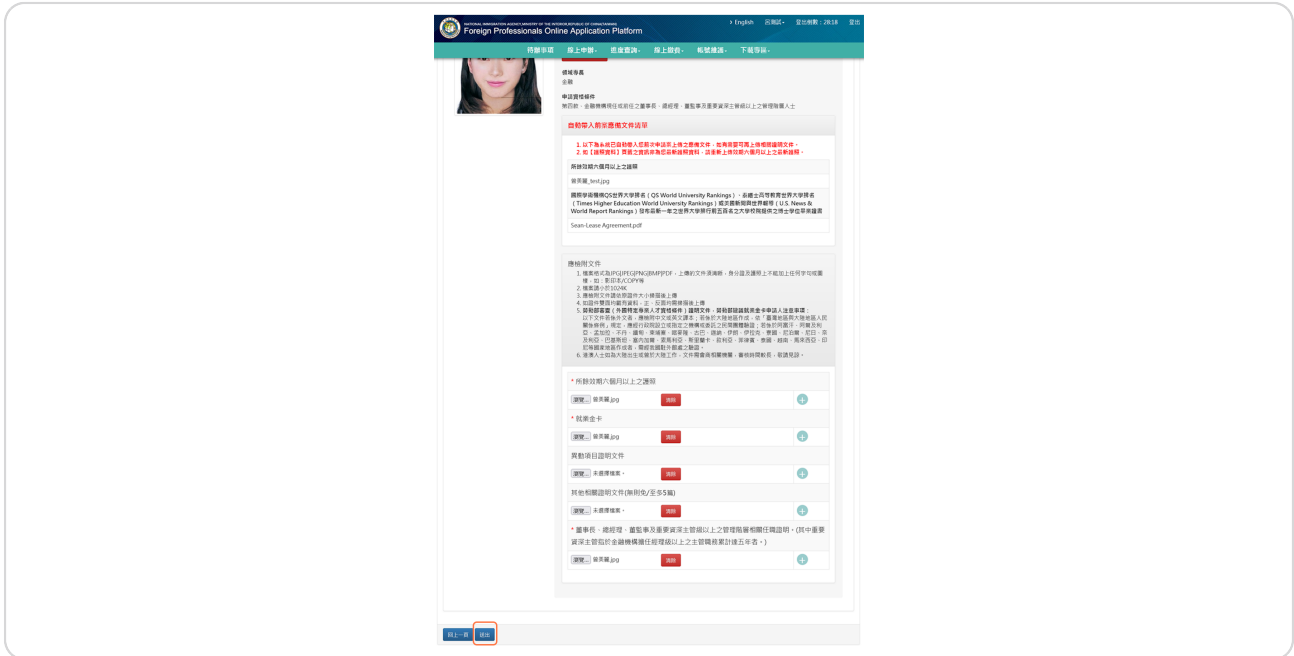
NATIONAL IMMIGRATION AGENCY, MINISTRY OF THE INTERIOR, REPUBLIC OF CHINA (TAIWAN)
Foreign Professionals Online Application Platform

› English　四測試▾　登出倒數：28:18　登出

待辦事項　線上申辦▾　進度查詢▾　線上繳費▾　帳號維護▾　下載專區▾

領域專長
金融

申請資格條件
第四款：金融機構現任或前任之董事長、總經理、董監事及重要資深主管級以上之管理階層人士

自動帶入前案應備文件清單

1. 以下為系統已自動帶入您前次申請所上傳之應備文件，如有需要可再上傳相關證明文件。
2. 如【護照資料】異動之資訊非為您最新護照資料，請逕新上傳效期六個月以上之最新護照。

所餘效期六個月以上之護照
曾美麗_test.jpg

國際學術機構QS世界大學排名（QS World University Rankings），泰晤士高等教育世界大學排名（Times Higher Education World University Rankings）或美國新聞與世界報導（U.S. News & World Report Rankings）發布最新一年之世界大學排行前五百名之大學校院提供之博士學位畢業證書
Sean-Lease Agreement.pdf

應檢附文件
1. 檔案格式為JPG|JPEG|PNG|BMP|PDF，上傳的文件須清晰，身分證及護照上不能加上任何字句或蓋章（如：影印本/COPY等
2. 檔案請小於1024K
3. 應檢附文件請依照證件大小橫擺後上傳
4. 如證件豐匯件鑑有資料，正、反面均需掃描後上傳
5. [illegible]
6. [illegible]

* 所餘效期六個月以上之護照
瀏覽... 曾美麗.jpg　清除

* 就業金卡
瀏覽... 曾美麗.jpg　清除

異動項目證明文件
瀏覽... 未選擇檔案。　清除

其他相關證明文件(無則免/至多5筆)
瀏覽... 未選擇檔案。　清除

* 董事長、總經理、董監事及重要資深主管級以上之管理階層相關任職證明。(其中重要資深主管指於金融機構擔任經理級以上之主管職務累計達五年者。)
瀏覽... 曾美麗.jpg　清除

回上一頁　送出